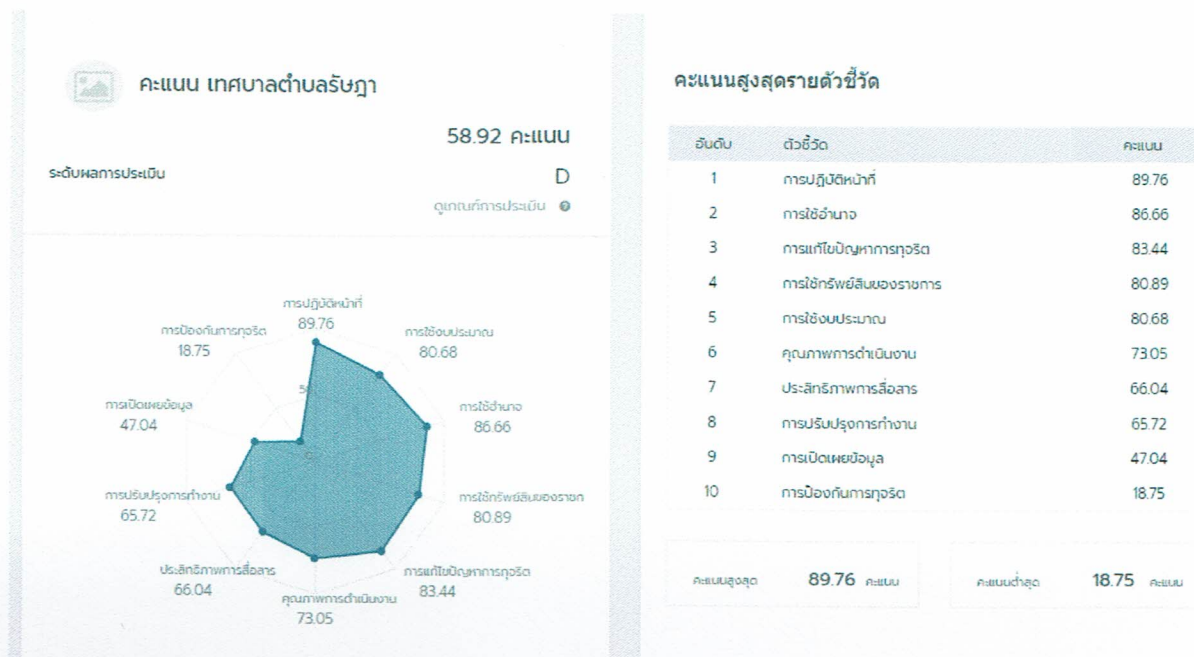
คะแนน เทศบาลตำบลรัษฎา

58.92 คะแนน

ระดับผลการประเมิน D

ดูเกณฑ์การประเมิน

การปฏิบัติหน้าที่ 89.76
การใช้งบประมาณ 80.68
การใช้อำนาจ 86.66
การใช้ทรัพย์สินของราชก 80.89
การแก้ไขปัญหาการทุจริต 83.44
คุณภาพการดำเนินงาน 73.05
ประสิทธิภาพการสื่อสาร 66.04
การปรับปรุงการทำงาน 65.72
การเปิดเผยข้อมูล 47.04
การป้องกันการทุจริต 18.75

คะแนนสูงสุดรายตัวชี้วัด

| อันดับ | ตัวชี้วัด | คะแนน |
|---|---|---|
| 1 | การปฏิบัติหน้าที่ | 89.76 |
| 2 | การใช้อำนาจ | 86.66 |
| 3 | การแก้ไขปัญหาการทุจริต | 83.44 |
| 4 | การใช้ทรัพย์สินของราชการ | 80.89 |
| 5 | การใช้งบประมาณ | 80.68 |
| 6 | คุณภาพการดำเนินงาน | 73.05 |
| 7 | ประสิทธิภาพการสื่อสาร | 66.04 |
| 8 | การปรับปรุงการทำงาน | 65.72 |
| 9 | การเปิดเผยข้อมูล | 47.04 |
| 10 | การป้องกันการทุจริต | 18.75 |

คะแนนสูงสุด 89.76 คะแนน

คะแนนต่ำสุด 18.75 คะแนน